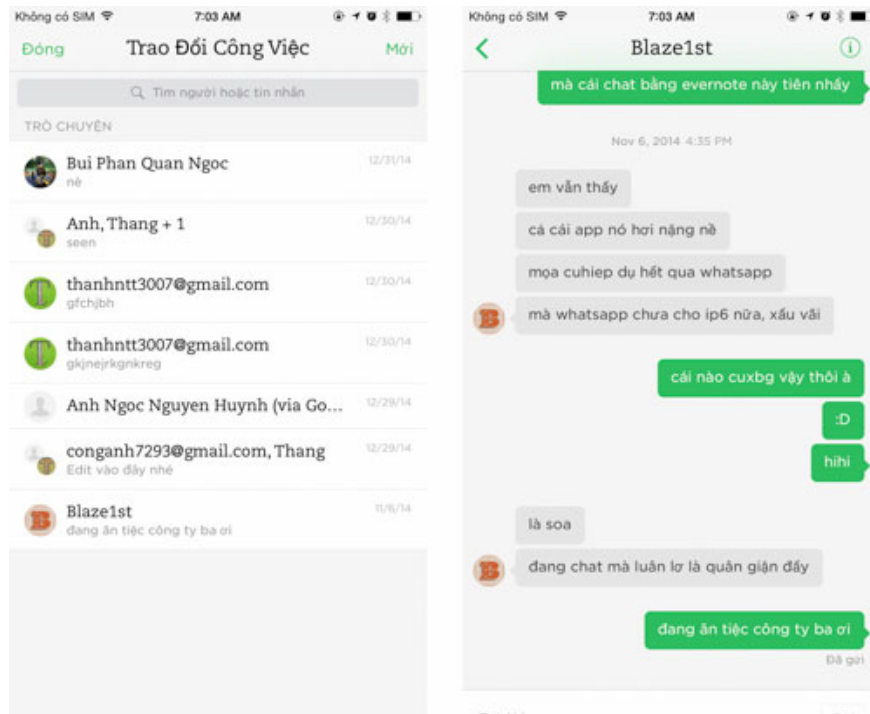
Không có SIM 7:03 AM

Đóng Trao Đổi Công Việc Mới

Tìm người hoặc tin nhắn

TRÒ CHUYỆN

Bui Phan Quan Ngoc 12/31/14
nè

Anh, Thang + 1 12/30/14
seen

thanhntt3007@gmail.com 12/30/14
gfchjbh

thanhntt3007@gmail.com 12/30/14
gkjnejrkgnkreg

Anh Ngoc Nguyen Huynh (via Go... 12/29/14

conganh7293@gmail.com, Thang 12/29/14
Edit vào đây nhé

Blaze1st 11/6/14
đang ăn tiệc công ty ba ơi

Không có SIM 7:03 AM

Blaze1st

mà cái chat bằng evernote này tiện nhẩy

Nov 6, 2014 4:35 PM

em vẫn thấy

cá cái app nó hơi nặng nề

mọa cuhiep dụ hết qua whatsapp

mà whatsapp chưa cho ip6 nữa, xấu vãi

cái nào cuxbg vậy thôi à

:D

hihi

là soa

đang chat mà luân lơ là quân giận đấy

đang ăn tiệc công ty ba ơi

Đã gửi